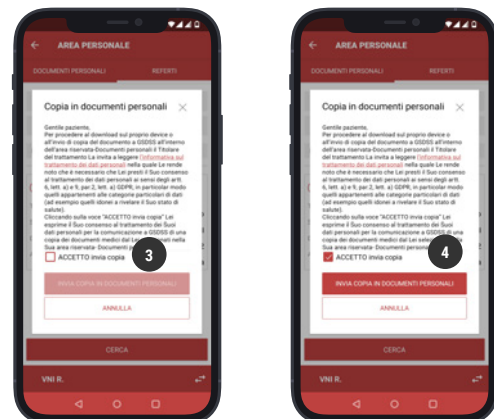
AREA PERSONALE

DOCUMENTI PERSONALI REFERTI

Copia in documenti personali

Gentile paziente,
Per procedere al download sul proprio device o all'invio di copia del documento a GSDSS all'interno dell'area riservata-Documenti personali il Titolare del trattamento La invita a leggere l'Informativa sul trattamento dei dati personali nella quale Le rende noto che è necessario che Lei presti il Suo consenso al trattamento dei dati personali ai sensi degli artt. 6, lett. a) e 9, par 2, lett. a) GDPR, in particolar modo quelli appartenenti alle categorie particolari di dati (ad esempio quelli idonei a rivelare il Suo stato di salute).
Cliccando sulla voce "ACCETTO invia copia" Lei esprime il Suo consenso al trattamento dei Suoi dati personali per la comunicazione a GSDSS di una copia dei documenti medici dal Lei selezionati nella Sua area riservata: Documenti personali

ACCETTO invia copia

3

INVIA COPIA IN DOCUMENTI PERSONALI

ANNULLA

CERCA

VNI R.

AREA PERSONALE

DOCUMENTI PERSONALI REFERTI

Copia in documenti personali

Gentile paziente,
Per procedere al download sul proprio device o all'invio di copia del documento a GSDSS all'interno dell'area riservata-Documenti personali il Titolare del trattamento La invita a leggere l'Informativa sul trattamento dei dati personali nella quale Le rende noto che è necessario che Lei presti il Suo consenso al trattamento dei dati personali ai sensi degli artt. 6, lett. a) e 9, par 2, lett. a) GDPR, in particolar modo quelli appartenenti alle categorie particolari di dati (ad esempio quelli idonei a rivelare il Suo stato di salute).
Cliccando sulla voce "ACCETTO invia copia" Lei esprime il Suo consenso al trattamento dei Suoi dati personali per la comunicazione a GSDSS di una copia dei documenti medici dal Lei selezionati nella Sua area riservata: Documenti personali

ACCETTO invia copia

4

INVIA COPIA IN DOCUMENTI PERSONALI

ANNULLA

CERCA

VNI R.